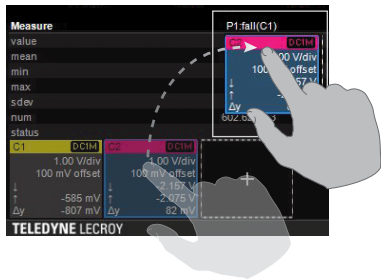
Measure
value
mean
min
max
sdev
num
status

P1:fall(C1)

C2 DC1M
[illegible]00 V/div
100 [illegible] offset
↓ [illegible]
↑ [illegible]
Δy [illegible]
602.6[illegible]

C1 DC1M
1.00 V/div
100 mV offset
↓ -585 mV
↑
Δy -807 mV

C2 DC1M
1.00 V/div
100 mV offset
↓ -2.157 V
↑ -2.075 V
Δy 82 mV

+

TELEDYNE LECROY